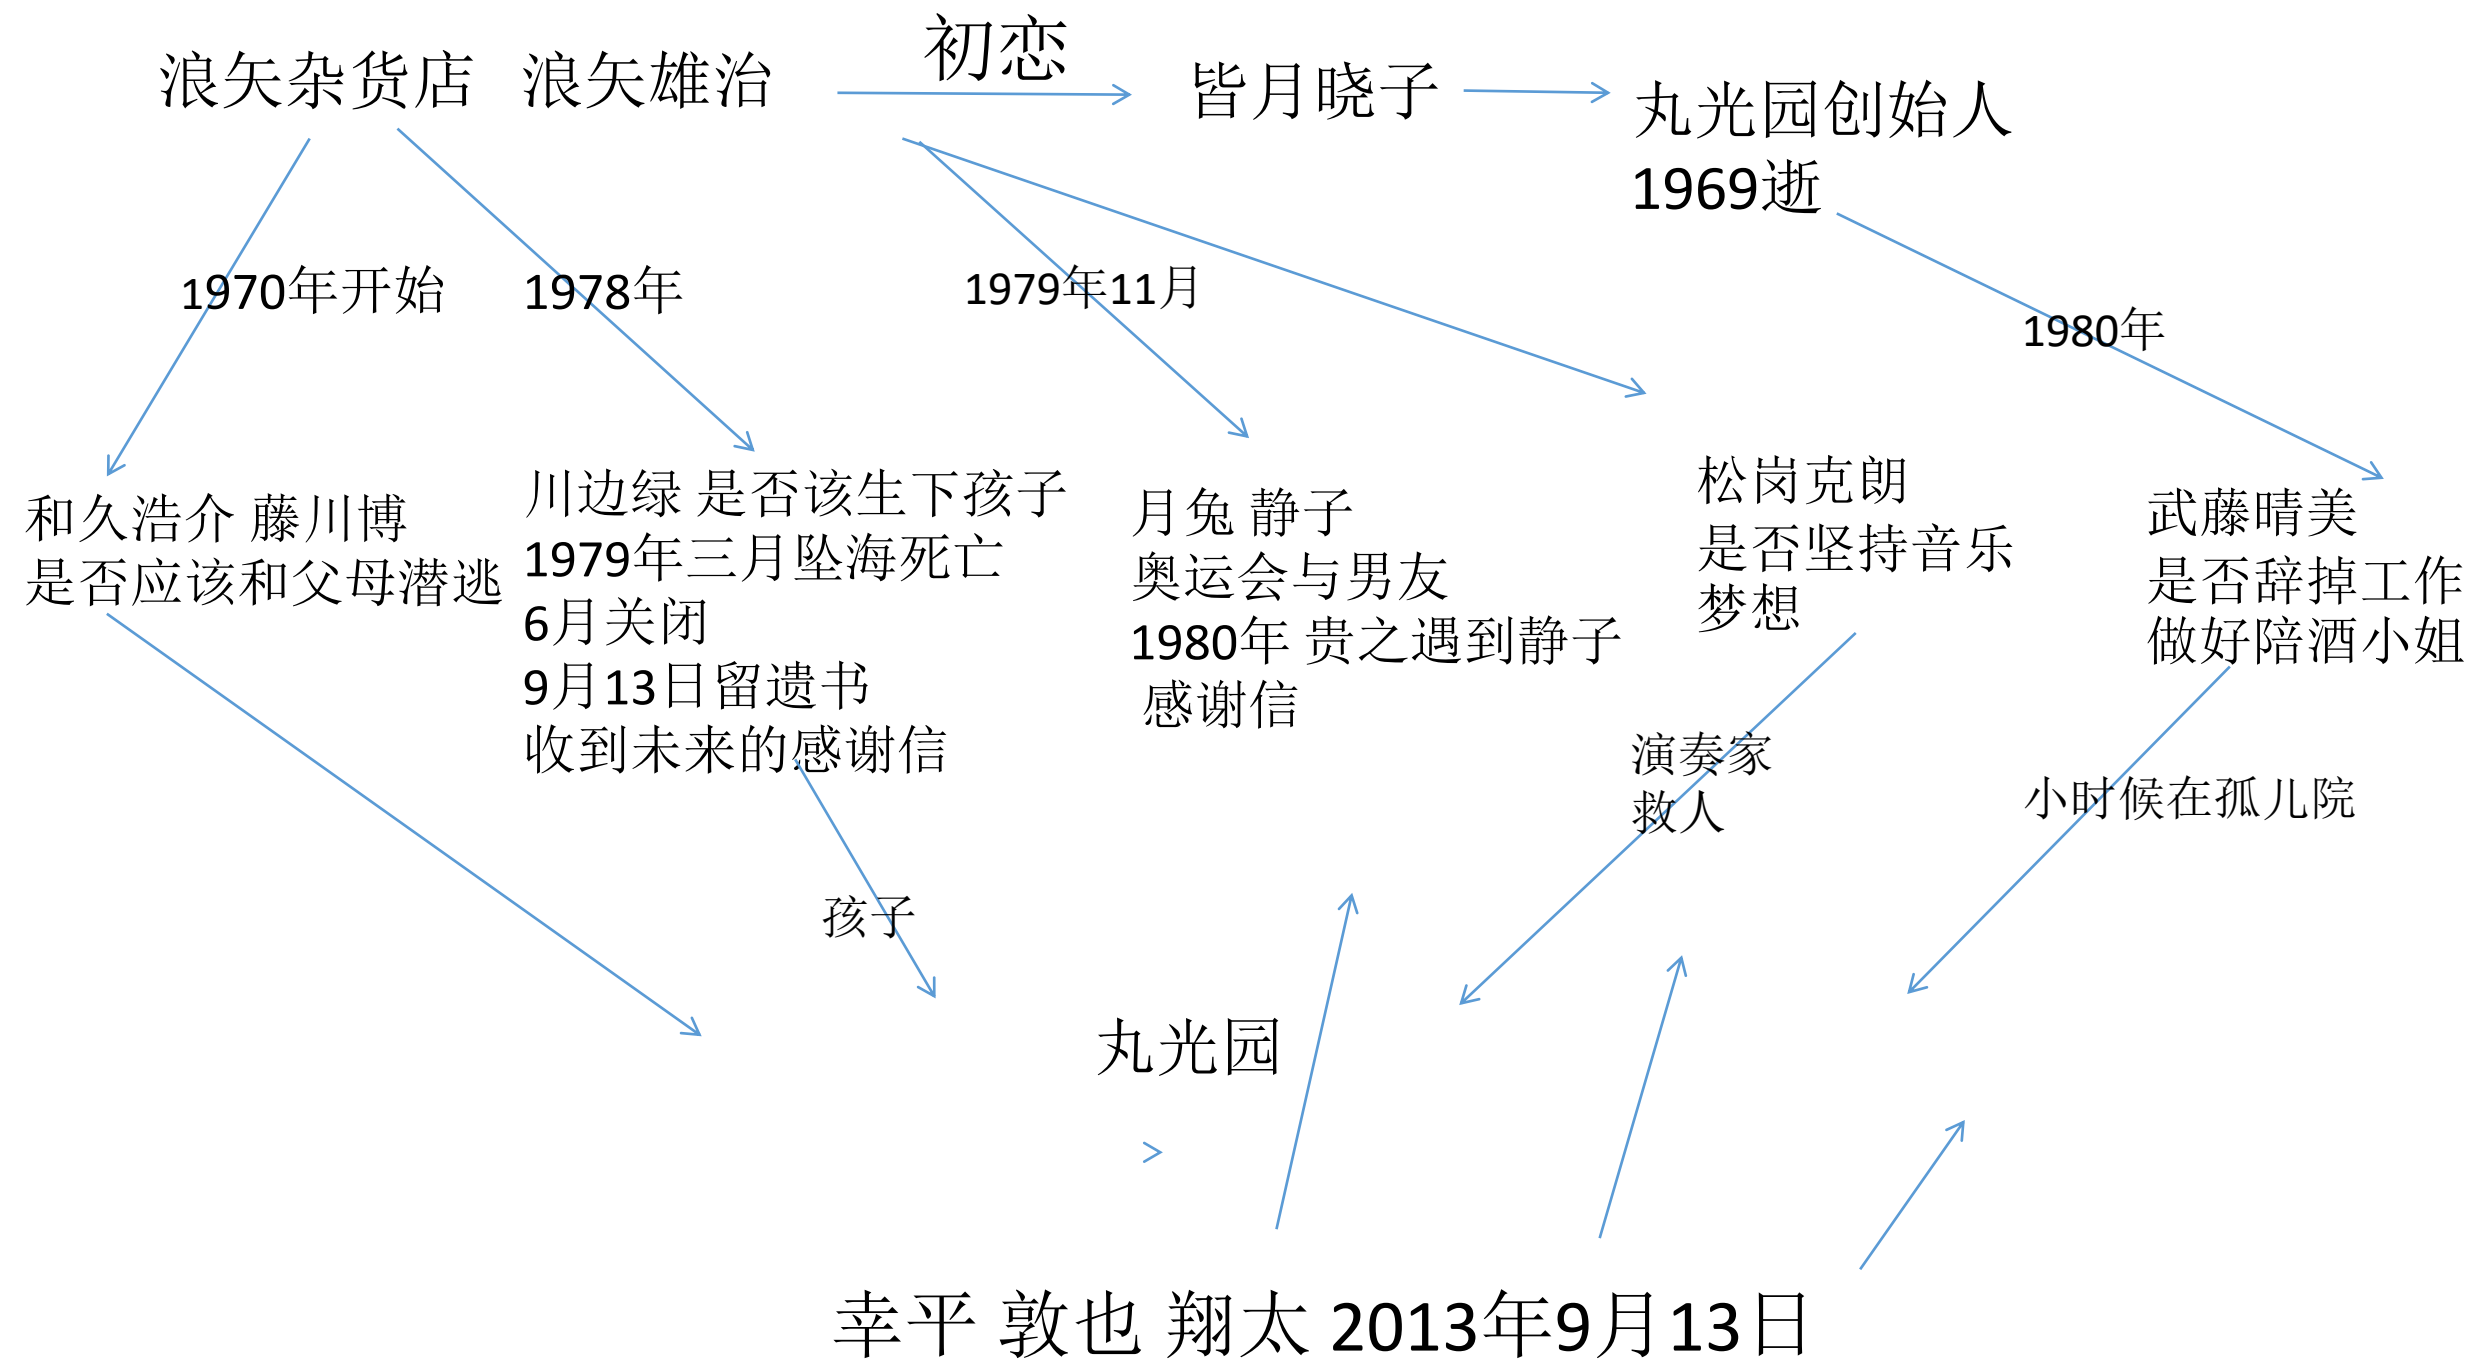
浪矢杂货店 浪矢雄治

初恋

皆月晓子

丸光园创始人
1969逝

1970年开始

1978年

1979年11月

1980年

和久浩介 藤川博
是否应该和父母潜逃

川边绿 是否该生下孩子
1979年三月坠海死亡
6月关闭
9月13日留遗书
收到未来的感谢信

月兔 静子
奥运会与男友
1980年 贵之遇到静子
感谢信

松岗克朗
是否坚持音乐
梦想

武藤晴美
是否辞掉工作
做好陪酒小姐

演奏家
救人

小时候在孤儿院

孩子

丸光园

幸平 敦也 翔太 2013年9月13日